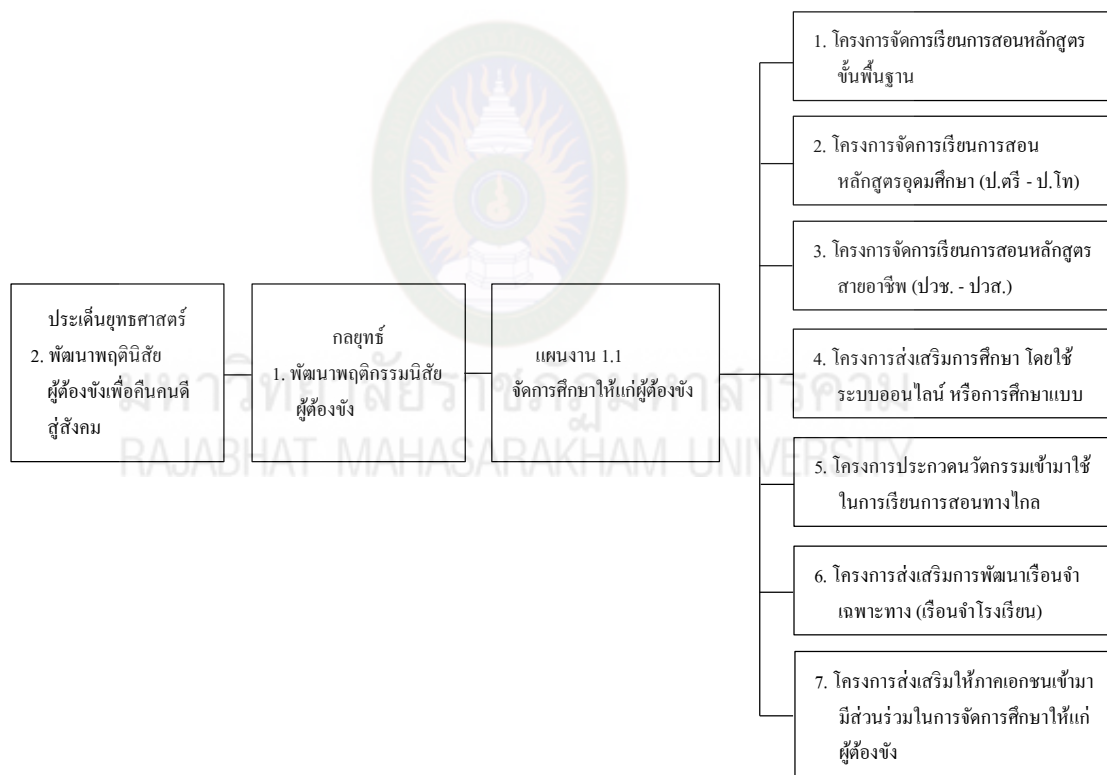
ประเด็นยุทธศาสตร์
2. พัฒนาพฤตินิสัยผู้ต้องขังเพื่อคืนคนดีสู่สังคม

กลยุทธ์
1. พัฒนาพฤติกรรมนิสัยผู้ต้องขัง

แผนงาน 1.1
จัดการศึกษาให้แก่ผู้ต้องขัง

1. โครงการจัดการเรียนการสอนหลักสูตรขั้นพื้นฐาน

2. โครงการจัดการเรียนการสอนหลักสูตรอุดมศึกษา (ป.ตรี - ป.โท)

3. โครงการจัดการเรียนการสอนหลักสูตรสายอาชีพ (ปวช. - ปวส.)

4. โครงการส่งเสริมการศึกษา โดยใช้ระบบออนไลน์ หรือการศึกษาแบบ

5. โครงการประกวดนวัตกรรมเข้ามาใช้ในการเรียนการสอนทางไกล

6. โครงการส่งเสริมการพัฒนาเรือนจำเฉพาะทาง (เรือนจำโรงเรียน)

7. โครงการส่งเสริมให้ภาคเอกชนเข้ามามีส่วนร่วมในการจัดการศึกษาให้แก่ผู้ต้องขัง

มหาวิทยาลัยราชภัฏมหาสารคาม
RAJABHAT MAHASARAKHAM UNIVERSITY